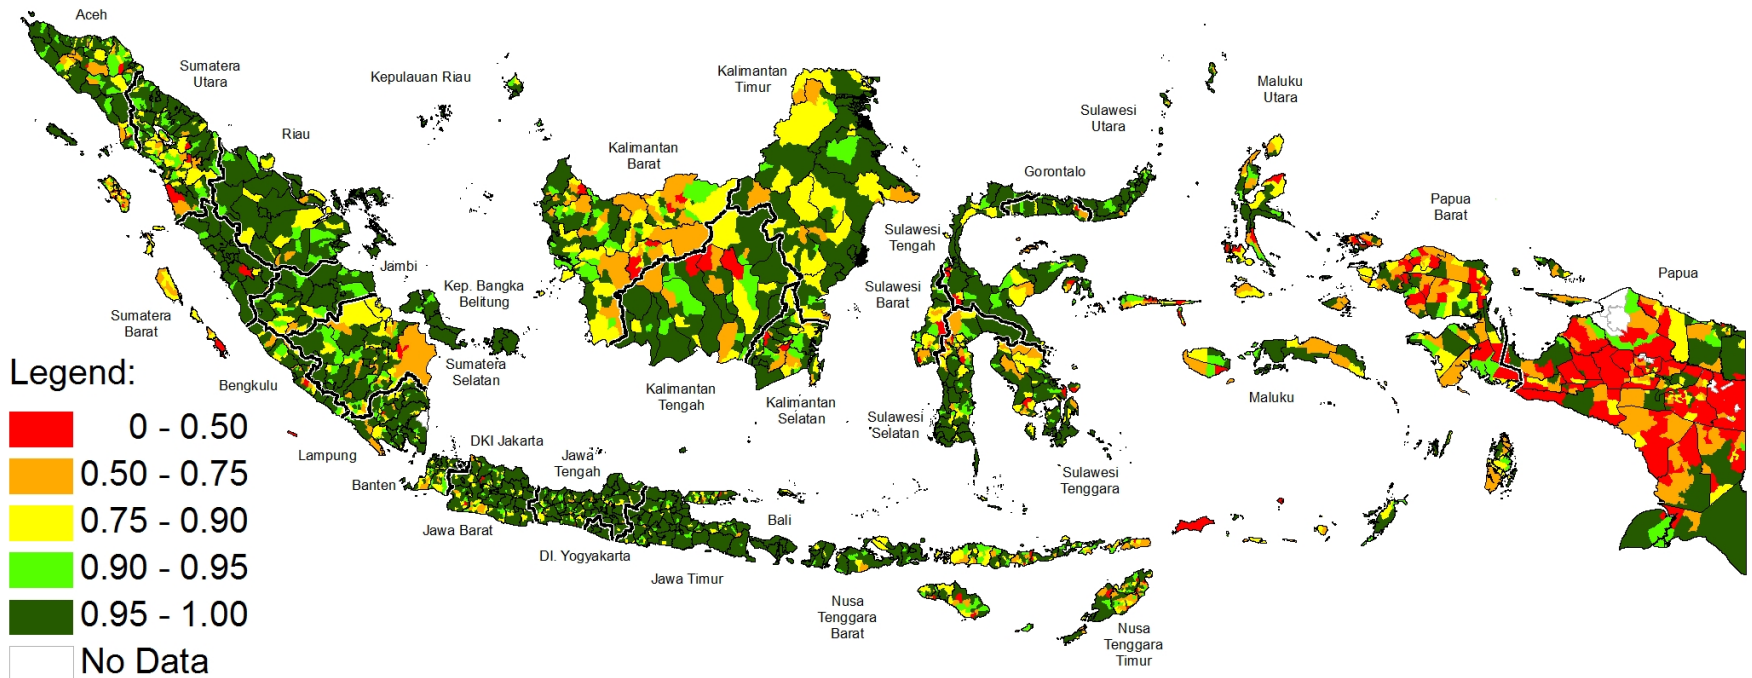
Aceh

Sumatera Utara

Kepulauan Riau

Kalimantan Timur

Maluku Utara

Sulawesi Utara

Riau

Kalimantan Barat

Gorontalo

Papua Barat

Sulawesi Tengah

Jambi

Kep. Bangka Belitung

Papua

Sulawesi Barat

Sumatera Barat

Sumatera Selatan

Legend:

| | |
|---|---|
| | 0 - 0.50 |
| | 0.50 - 0.75 |
| | 0.75 - 0.90 |
| | 0.90 - 0.95 |
| | 0.95 - 1.00 |
| | No Data |

Bengkulu

Kalimantan Tengah

Kalimantan Selatan

Sulawesi Selatan

Maluku

DKI Jakarta

Lampung

Jawa Tengah

Sulawesi Tenggara

Banten

Bali

Jawa Barat

DI. Yogyakarta

Jawa Timur

Nusa Tenggara Barat

Nusa Tenggara Timur